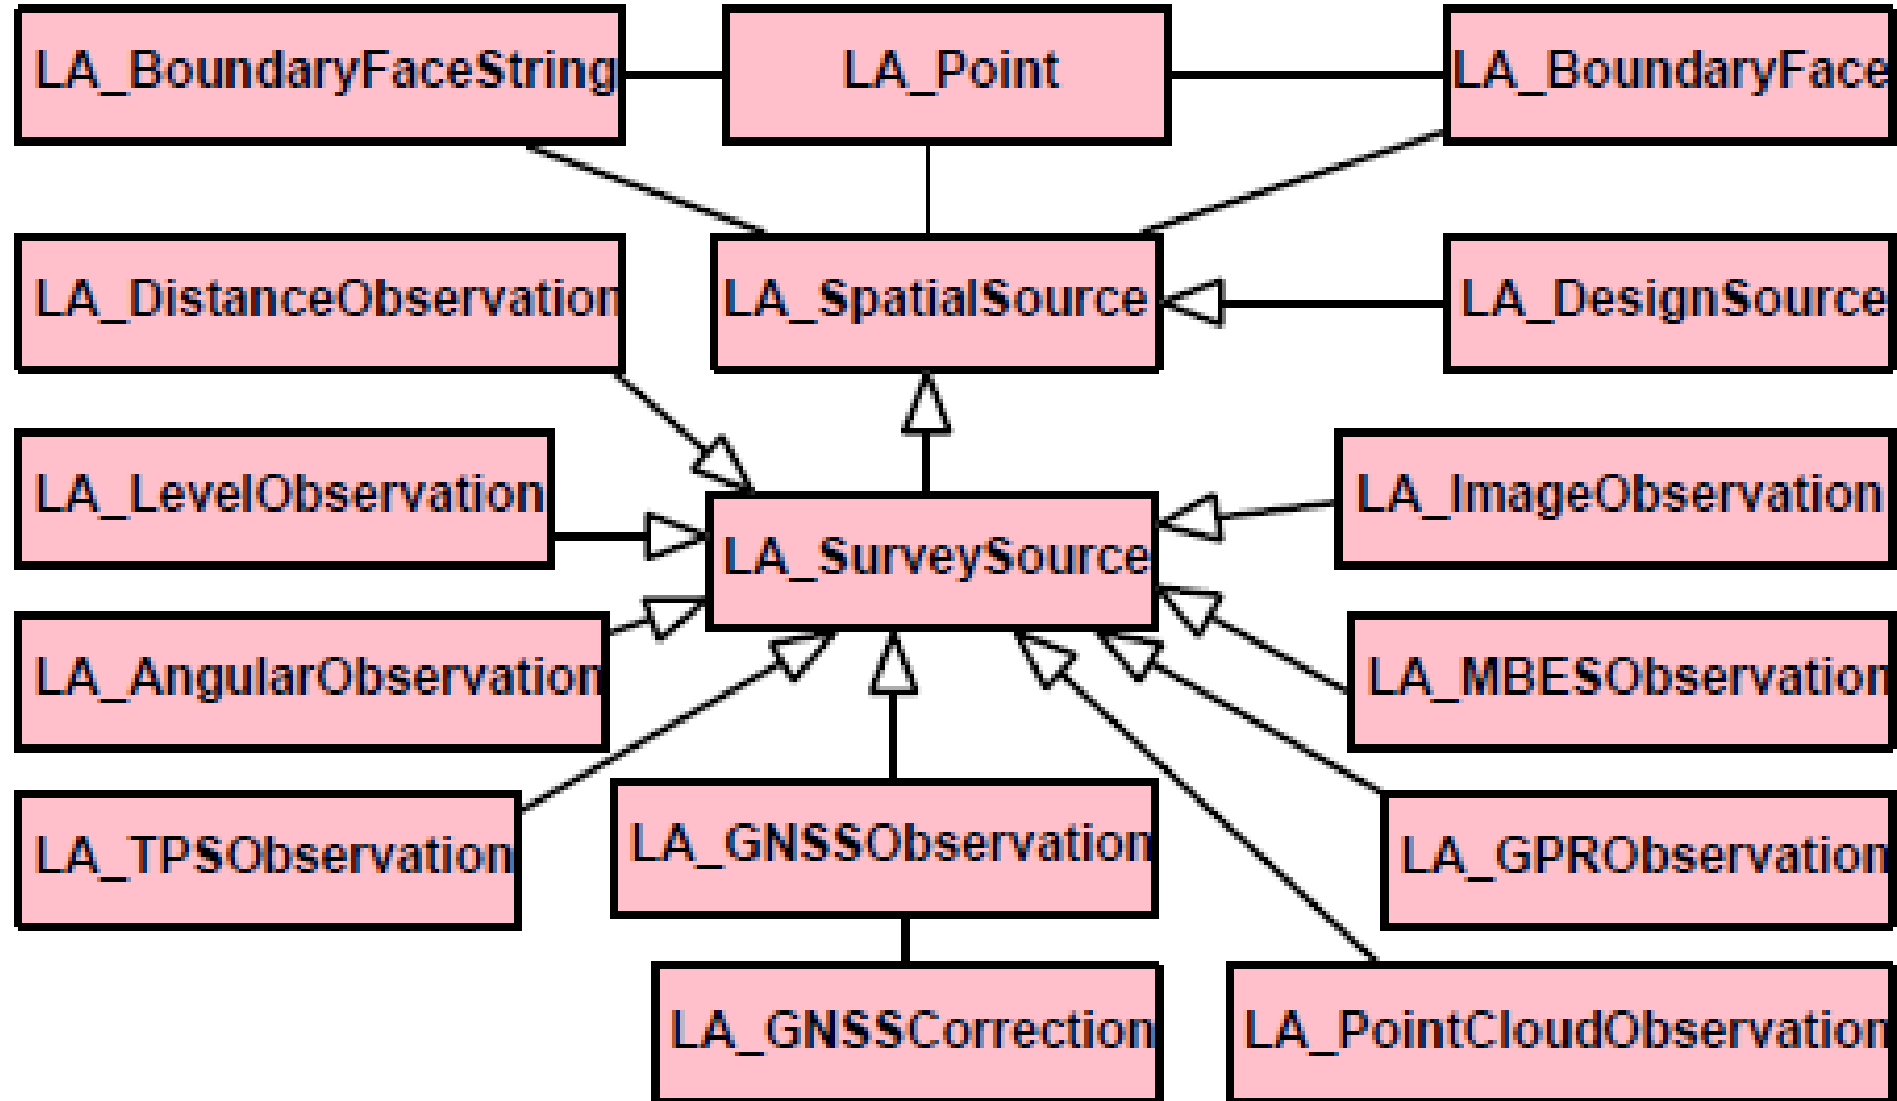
LA_BoundaryFaceString

LA_Point

LA_BoundaryFace

LA_DistanceObservation

LA_SpatialSource

LA_DesignSource

LA_LevelObservation

LA_SurveySource

LA_ImageObservation

LA_AngularObservation

LA_MBESObservation

LA_TPSObservation

LA_GNSSObservation

LA_GPRObservation

LA_GNSSCorrection

LA_PointCloudObservation